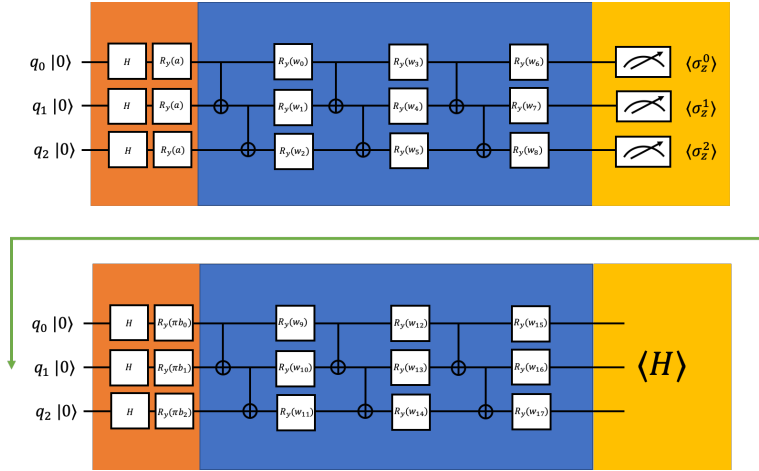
$q_0\ |0\rangle$ $H$ $R_y(a)$ $R_y(w_0)$ $R_y(w_3)$ $R_y(w_6)$ $\langle\sigma_z^0\rangle$

$q_1\ |0\rangle$ $H$ $R_y(a)$ $R_y(w_1)$ $R_y(w_4)$ $R_y(w_7)$ $\langle\sigma_z^1\rangle$

$q_2\ |0\rangle$ $H$ $R_y(a)$ $R_y(w_2)$ $R_y(w_5)$ $R_y(w_8)$ $\langle\sigma_z^2\rangle$

$q_0\ |0\rangle$ $H$ $R_y(\pi b_0)$ $R_y(w_9)$ $R_y(w_{12})$ $R_y(w_{15})$

$q_1\ |0\rangle$ $H$ $R_y(\pi b_1)$ $R_y(w_{10})$ $R_y(w_{13})$ $R_y(w_{16})$ $\langle H\rangle$

$q_2\ |0\rangle$ $H$ $R_y(\pi b_2)$ $R_y(w_{11})$ $R_y(w_{14})$ $R_y(w_{17})$